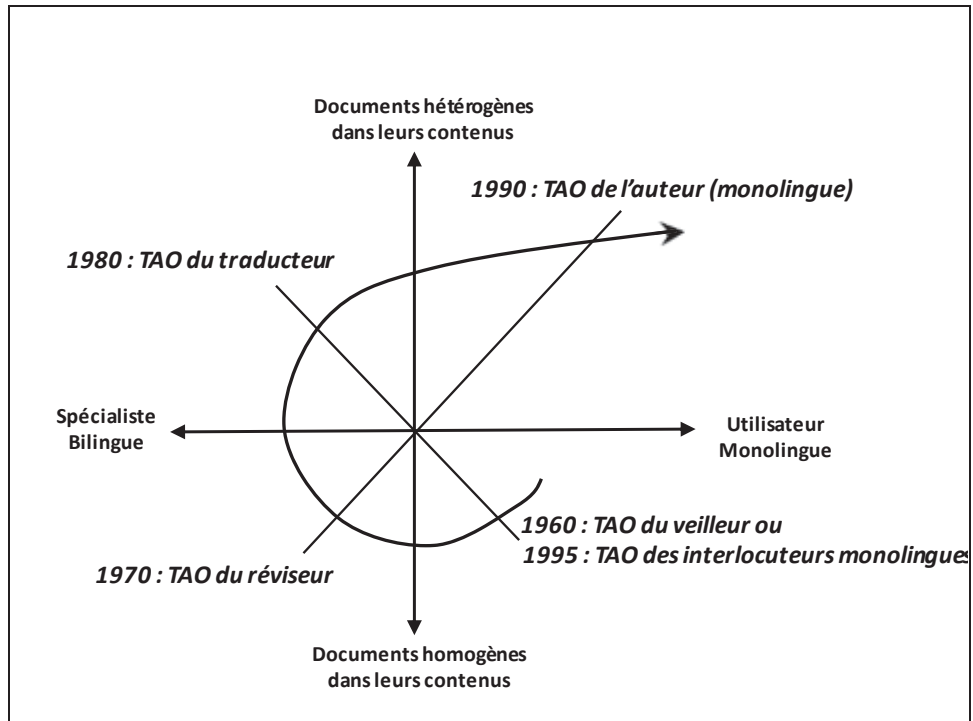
Documents hétérogènes dans leurs contenus

1990 : TAO de l'auteur (monolingue)

1980 : TAO du traducteur

Spécialiste Bilingue

Utilisateur Monolingue

1960 : TAO du veilleur ou
1995 : TAO des interlocuteurs monolingues

1970 : TAO du réviseur

Documents homogènes dans leurs contenus